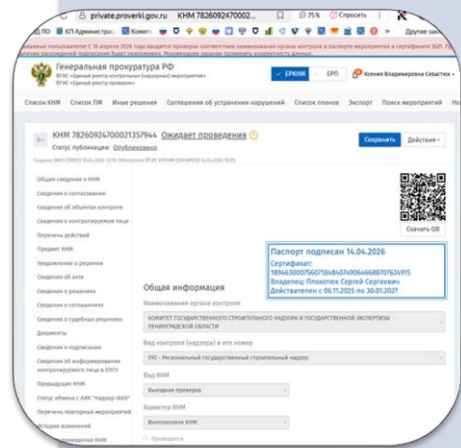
private.proverki.gov.ru КНМ 7826092470002... 75% Спросить

КП Администрац... Комит... Другие заклад

Уважаемые пользователи! С 10 апреля 2026 года вводится проверка соответствия наименования органа контроля в паспорте мероприятия и сертификате ЭЦП. Пр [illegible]

Генеральная прокуратура РФ
ФГИС «Единый реестр контрольных (надзорных) мероприятий»
ФГИС «Единый реестр проверок»

ЕРКНМ ЕРП Ксения Владимировна Севастюк

Список КНМ Список ПМ Иные решения Соглашения об устранении нарушений Список планов Экспорт Поиск мероприятий Но

КНМ 78260924700021357944 Ожидает проведения
Статус публикации: Опубликовано

Сохранить Действия

Общие сведения о КНМ
Сведения о согласовании
Сведения об объектах контроля
Сведения о контролируемом лице
Перечень действий
Предмет КНМ
Уведомление о решении
Сведения об акте
Сведения о решениях
Сведения о соглашениях
Сведения о судебных решениях
Документы
Сведения о подписании
Сведения об информировании контролируемого лица в ЕПГУ
Предыдущие КНМ
Статус обмена с АИК "Надзор-Web"
Перечень повторных мероприятий
История изменений
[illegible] проведения КНМ

Скачать QR

Паспорт подписан 14.04.2026
Сертификат:
189463000756071B4B407A9064668870763491 5
Владелец: Плохотюк Сергей Сергеевич
Действителен с 06.11.2025 по 30.01.2027

Общая информация
Наименование органа контроля
КОМИТЕТ ГОСУДАРСТВЕННОГО СТРОИТЕЛЬНОГО НАДЗОРА И ГОСУДАРСТВЕННОЙ ЭКСПЕРТИЗЫ ЛЕНИНГРАДСКОЙ ОБЛАСТИ
Вид контроля (надзора) и его номер
093 - Региональный государственный строительный надзор
Вид КНМ
Выездная проверка
Характер КНМ
Внеплановая КНМ
Проводится